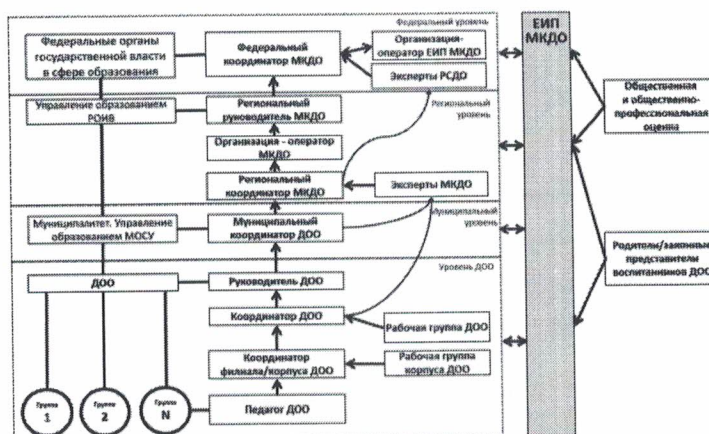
Федеральный уровень

Федеральные органы государственной власти в сфере образования

Федеральный координатор МКДО

Организация-оператор ЕИП МКДО

Эксперты РСДО

ЕИП МКДО

Управление образованием РОИВ

Региональный руководитель МКДО

Региональный уровень

Организация - оператор МКДО

Региональный координатор МКДО

Эксперты МКДО

Общественная и общественно-профессиональная оценка

Муниципалитет. Управление образованием МОСУ

Муниципальный координатор ДОО

Муниципальный уровень

Родители/законные представители воспитанников ДОО

Уровень ДОО

ДОО

Руководитель ДОО

Координатор ДОО

Рабочая группа ДОО

Координатор филиала/корпуса ДОО

Рабочая группа корпуса ДОО

Группа 1

Группа 2

Группа N

Педагог ДОО